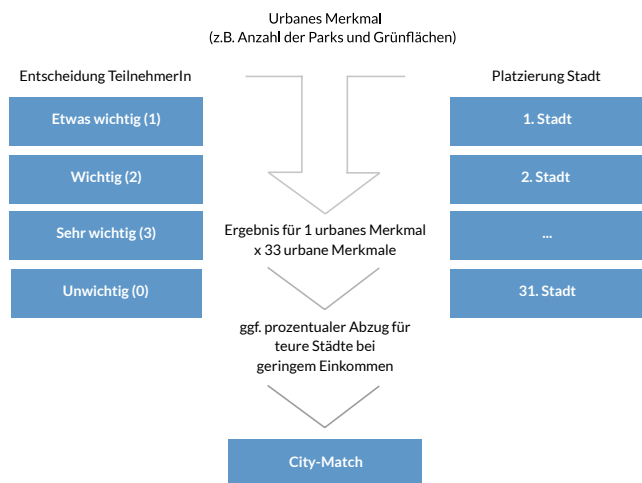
Urbanes Merkmal
(z.B. Anzahl der Parks und Grünflächen)

Entscheidung TeilnehmerIn

Etwas wichtig (1)

Wichtig (2)

Sehr wichtig (3)

Unwichtig (0)

Platzierung Stadt

1. Stadt

2. Stadt

...

31. Stadt

Ergebnis für 1 urbanes Merkmal
x 33 urbane Merkmale

ggf. prozentualer Abzug für teure Städte bei geringem Einkommen

City-Match